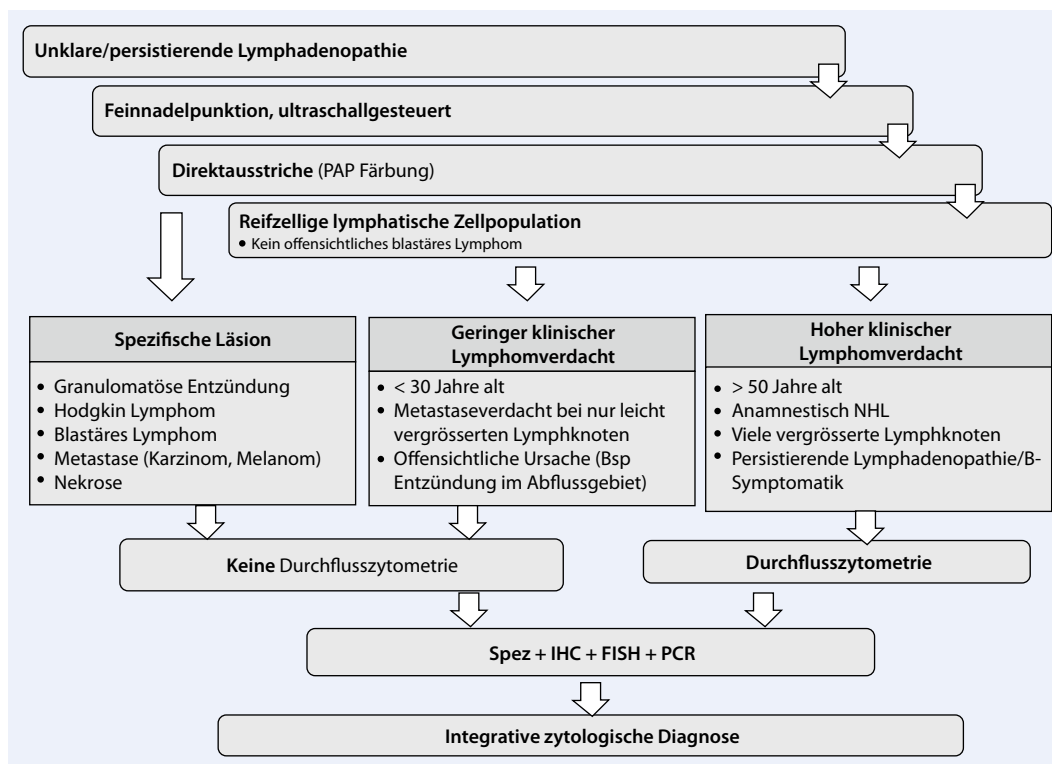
Unklare/persistierende Lymphadenopathie

Feinnadelpunktion, ultraschallgesteuert

Direktausstriche (PAP Färbung)

Reifzellige lymphatische Zellpopulation
• Kein offensichtliches blastäres Lymphom

Spezifische Läsion
• Granulomatöse Entzündung
• Hodgkin Lymphom
• Blastäres Lymphom
• Metastase (Karzinom, Melanom)
• Nekrose

Geringer klinischer Lymphomverdacht
• < 30 Jahre alt
• Metastaseverdacht bei nur leicht vergrösserten Lymphknoten
• Offensichtliche Ursache (Bsp Entzündung im Abflussgebiet)

Hoher klinischer Lymphomverdacht
• > 50 Jahre alt
• Anamnestisch NHL
• Viele vergrösserte Lymphknoten
• Persistierende Lymphadenopathie/B-Symptomatik

Keine Durchflusszytometrie

Durchflusszytometrie

Spez + IHC + FISH + PCR

Integrative zytologische Diagnose